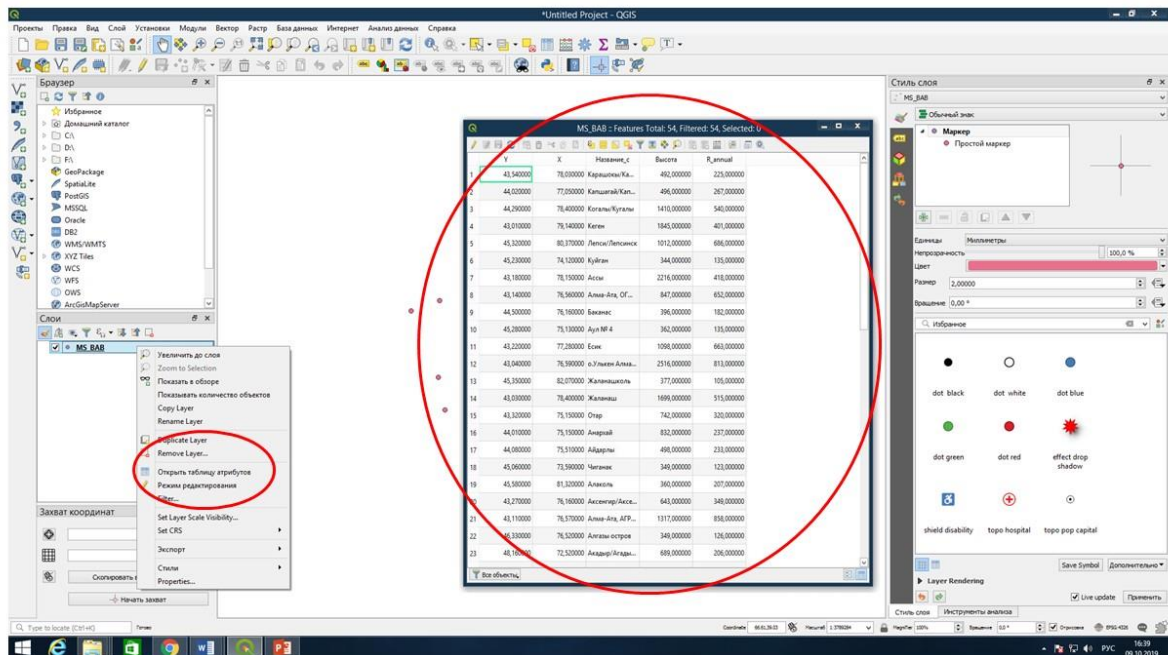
*Untitled Project - QGIS

Проекты Правка Вид Слой Установки Модули Вектор Растр База данных Интернет Анализ данных Справка

Браузер
Избранное
Домашний каталог
C:\
D:\
F:\
GeoPackage
SpatiaLite
PostGIS
MSSQL
Oracle
DB2
WMS/WMTS
XYZ Tiles
WCS
WFS
OWS
ArcGisMapServer

Слои
MS_BAB

Увеличить до слоя
Zoom to Selection
Показать в обзоре
Показывать количество объектов
Copy Layer
Rename Layer
Duplicate Layer
Remove Layer...
Открыть таблицу атрибутов
Режим редактирования
Filter...
Set Layer Scale Visibility...
Set CRS
Экспорт
Стили
Properties...

Захват координат
Копировать в
Начать захват

MS_BAB :: Features Total: 54, Filtered: 54, Selected: 0

| | Y | X | Название_с | Высота | R_annual |
|---|---|---|---|---|---|
| 1 | 43,540000 | 78,030000 | Карашокы/Ка... | 492,000000 | 225,000000 |
| 2 | 44,020000 | 77,050000 | Капшагай/Кап... | 496,000000 | 267,000000 |
| 3 | 44,290000 | 78,400000 | Коғалы/Когалы | 1410,000000 | 540,000000 |
| 4 | 43,010000 | 79,140000 | Кеген | 1845,000000 | 401,000000 |
| 5 | 45,320000 | 80,370000 | Лепсі/Лепсинск | 1012,000000 | 686,000000 |
| 6 | 45,230000 | 74,120000 | Куйган | 344,000000 | 135,000000 |
| 7 | 43,180000 | 78,150000 | Ассы | 2216,000000 | 418,000000 |
| 8 | 43,140000 | 76,560000 | Алма-Ата, ОГ... | 847,000000 | 652,000000 |
| 9 | 44,500000 | 76,160000 | Баканас | 396,000000 | 182,000000 |
| 10 | 45,280000 | 75,130000 | Аул № 4 | 362,000000 | 135,000000 |
| 11 | 43,220000 | 77,280000 | Есик | 1098,000000 | 663,000000 |
| 12 | 43,040000 | 76,590000 | о.Улькен Алма... | 2516,000000 | 813,000000 |
| 13 | 45,350000 | 82,070000 | Жаланашколь | 377,000000 | 105,000000 |
| 14 | 43,030000 | 78,400000 | Жаланаш | 1699,000000 | 515,000000 |
| 15 | 43,320000 | 75,150000 | Отар | 742,000000 | 320,000000 |
| 16 | 44,010000 | 75,150000 | Анархай | 832,000000 | 237,000000 |
| 17 | 44,080000 | 75,510000 | Айдарлы | 498,000000 | 233,000000 |
| 18 | 45,060000 | 73,590000 | Чиганак | 349,000000 | 123,000000 |
| 19 | 45,580000 | 81,320000 | Алаколь | 360,000000 | 207,000000 |
| 20 | 43,270000 | 76,160000 | Аксенгир/Аксе... | 643,000000 | 349,000000 |
| 21 | 43,110000 | 76,570000 | Алма-Ата, АГР... | 1317,000000 | 858,000000 |
| 22 | 46,330000 | 76,520000 | Алгазы остров | 349,000000 | 126,000000 |
| 23 | 48,16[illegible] | 72,520000 | Акадыр/Агады... | 689,000000 | 206,000000 |

Все объекты

Стиль слоя
MS_BAB
Обычный знак
Маркер
Простой маркер
Единицы Миллиметры
Непрозрачность 100,0 %
Цвет
Размер 2,000000
Вращение 0,00 °
Избранное
dot black
dot white
dot blue
dot green
dot red
effect drop shadow
shield disability
topo hospital
topo pop capital
Save Symbol
Дополнительно
Layer Rendering
Live update
Применить
Стиль слоя
Инструменты анализа

Type to locate (Ctrl+K)
Готово
Coordinate
Масштаб
Лупа 100%
Вращение 0,0 °
Отрисовка
EPSG:4326
РУС
16:39
09.10.2019